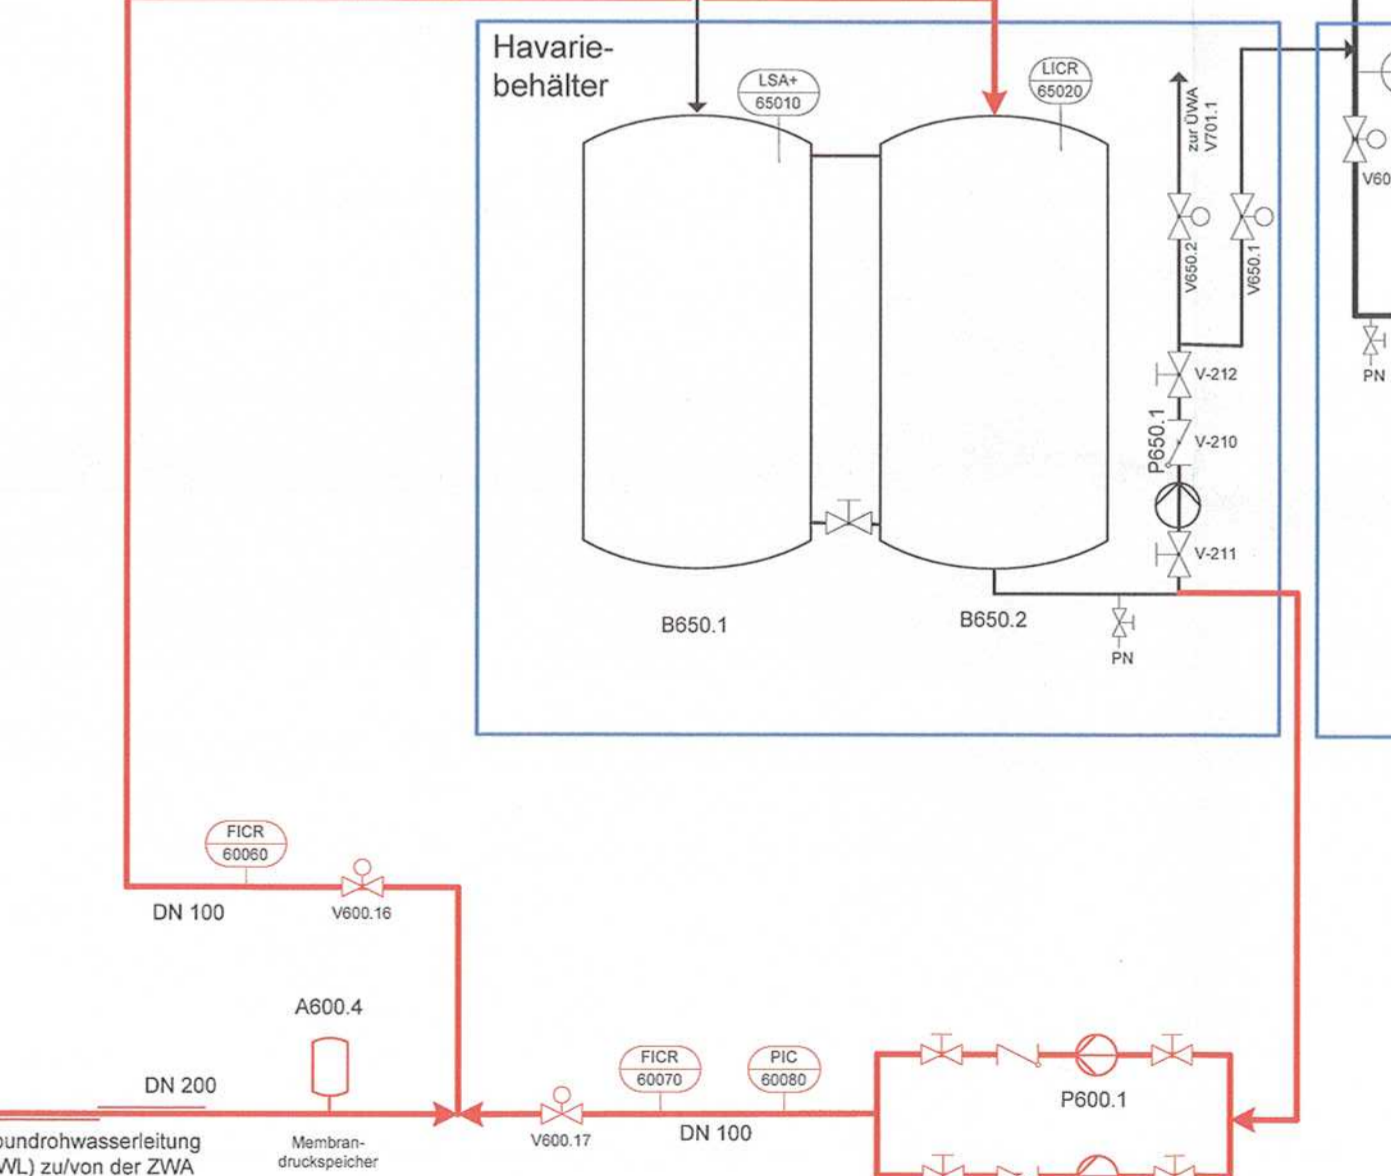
Havariebehälter

LSA+
65010

LICR
65020

zur ÜWA
V701.1

V650.2

V650.1

V60

V-212

P650.1

V-210

V-211

PN

B650.1

B650.2

PN

FICR
60060

DN 100

V600.16

A600.4

DN 200

FICR
60070

PIC
60080

P600.1

bundrohwasserleitung
WL) zu/von der ZWA

Membrandruckspeicher

V600.17

DN 100